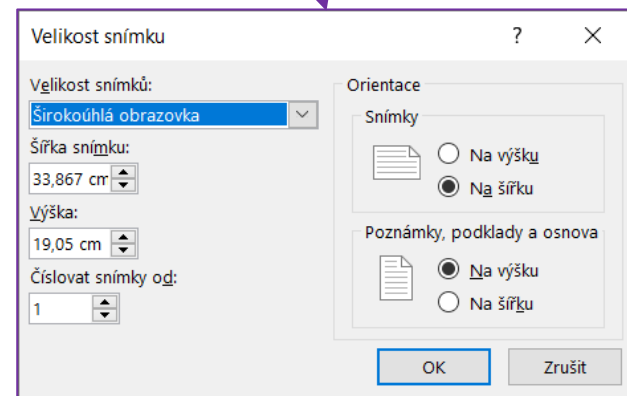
Velikost snímku ? ✕

Velikost snímků:
Širokoúhlá obrazovka
Šířka snímku:
33,867 cm
Výška:
19,05 cm
Číslovat snímky od:
1

Orientace
Snímky
Na výšku
Na šířku
Poznámky, podklady a osnova
Na výšku
Na šířku

OK
Zrušit